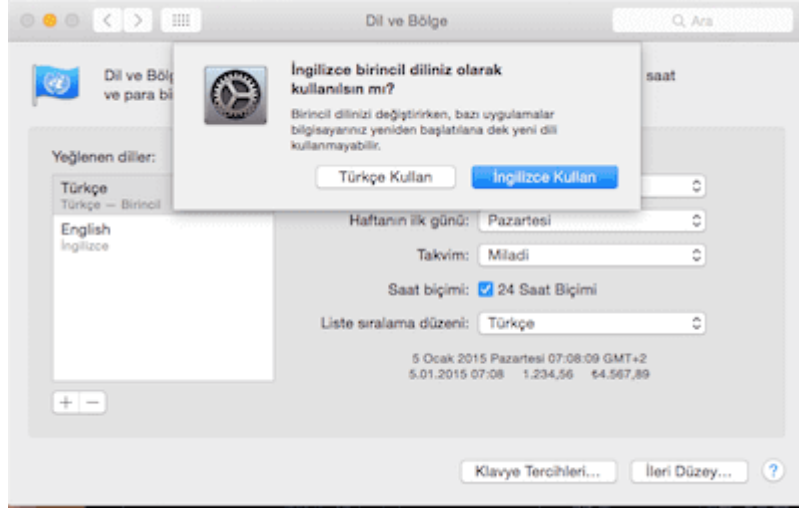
Dil ve Bölge

Ara

Dil ve Bölg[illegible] saat ve para bi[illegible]

İngilizce birincil diliniz olarak kullanılsın mı?

Birincil dilinizi değiştirirken, bazı uygulamalar bilgisayarınız yeniden başlatılana dek yeni dili kullanmayabilir.

Türkçe Kullan

İngilizce Kullan

Yeğlenen diller:

Türkçe
Türkçe — Birincil

English
İngilizce

Haftanın ilk günü: Pazartesi

Takvim: Miladi

Saat biçimi: 24 Saat Biçimi

Liste sıralama düzeni: Türkçe

5 Ocak 2015 Pazartesi 07:08:09 GMT+2
5.01.2015 07:08 1.234,56 ₺4.567,89

+ −

Klavye Tercihleri...

İleri Düzey...

?